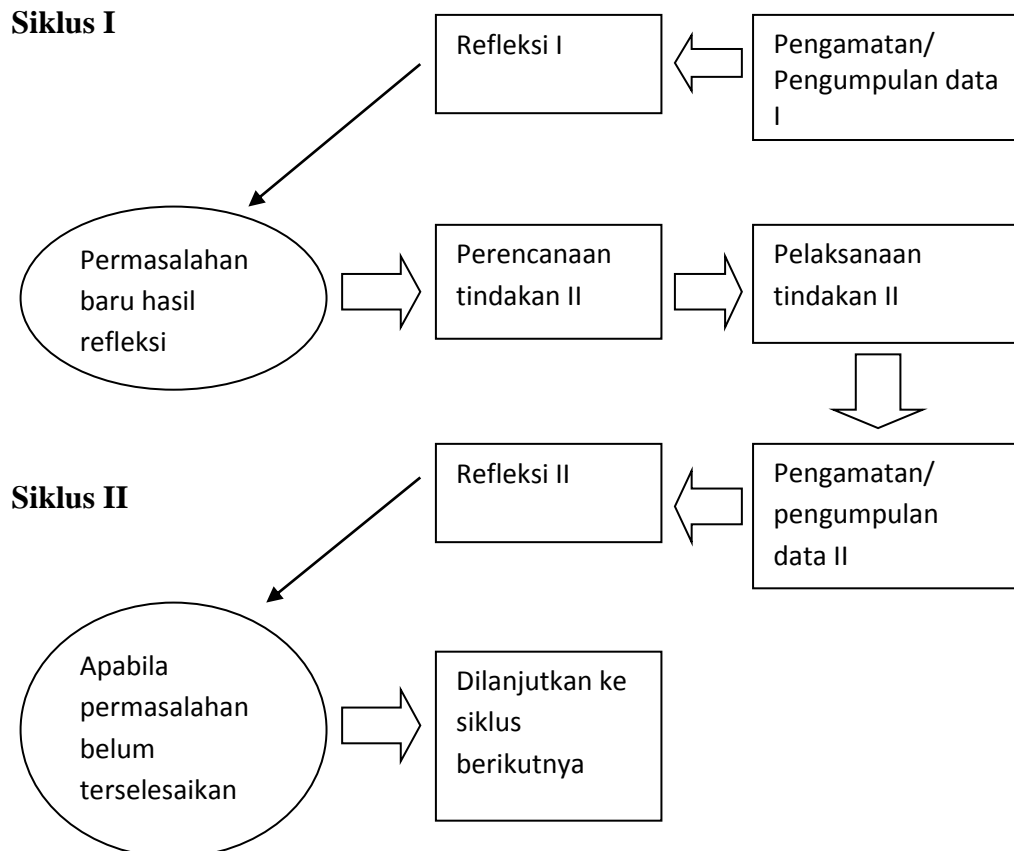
Siklus I

Refleksi I

Pengamatan/ Pengumpulan data I

Permasalahan baru hasil refleksi

Perencanaan tindakan II

Pelaksanaan tindakan II

Siklus II

Refleksi II

Pengamatan/ pengumpulan data II

Apabila permasalahan belum terselesaikan

Dilanjutkan ke siklus berikutnya